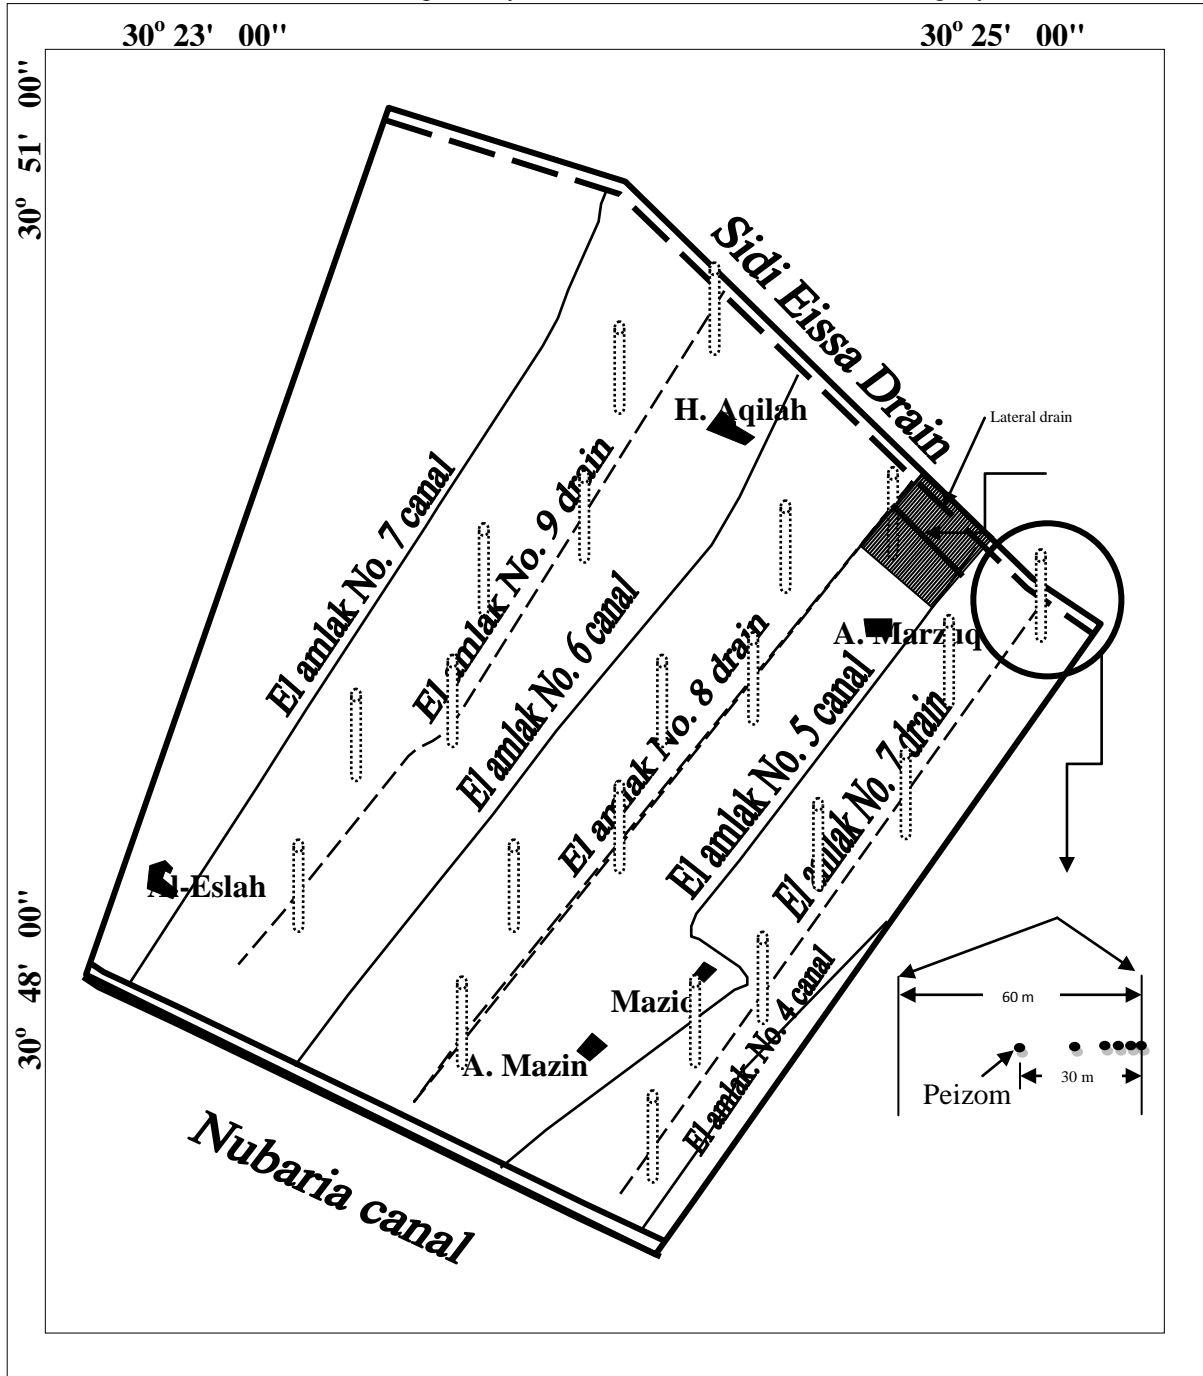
30° 23' 00''
30° 25' 00''
30° 51' 00''
30° 48' 00''

Sidi Eissa Drain
Lateral drain
H. Aqilah
El amlak No. 7 canal
El amlak No. 9 drain
El amlak No. 6 canal
El amlak No. 8 drain
El amlak No. 5 canal
El amlak No. 7 drain
A. Marzuq
Al-Eslah
Mazic
A. Mazin
El amlak No. 4 canal
60 m
30 m
Peizom
Nubaria canal